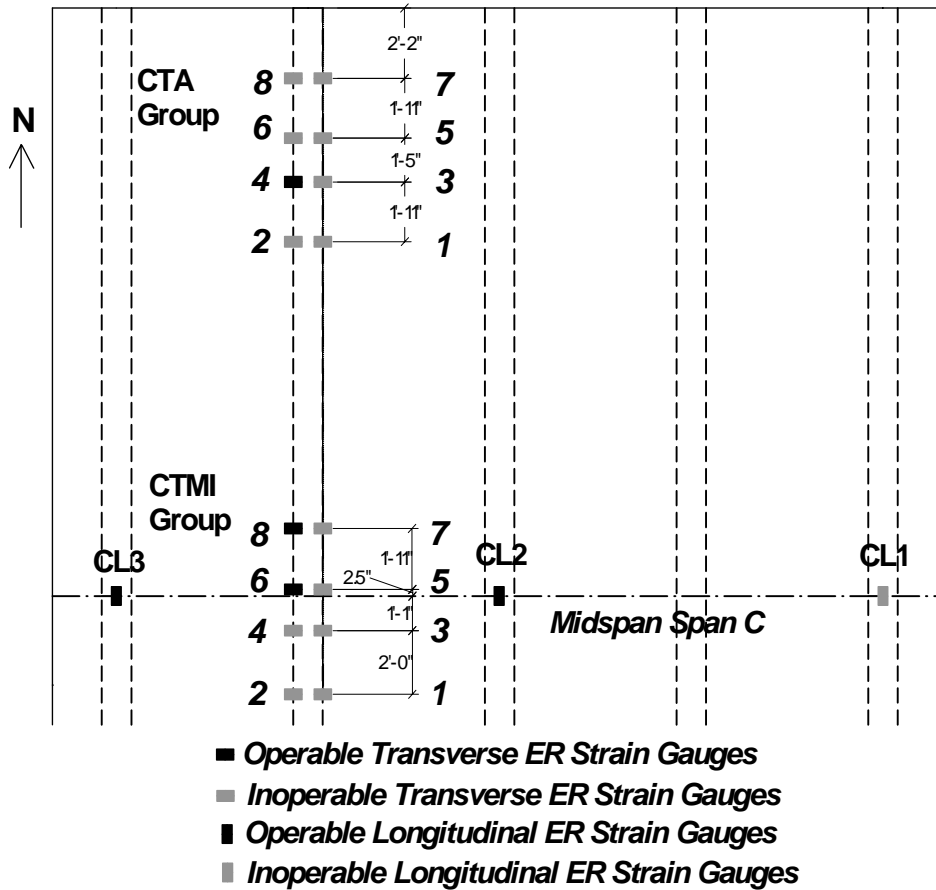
N

CTA Group

2'-2"
8 7
1'-11"
6 5
1'-5"
4 3
1'-11"
2 1

CTMI Group

8 7
1'-11"
CL3 CL2 CL1
2.5"
6 5
1'-1"
4 3
Midspan Span C
2'-0"
2 1

Operable Transverse ER Strain Gauges
Inoperable Transverse ER Strain Gauges
Operable Longitudinal ER Strain Gauges
Inoperable Longitudinal ER Strain Gauges